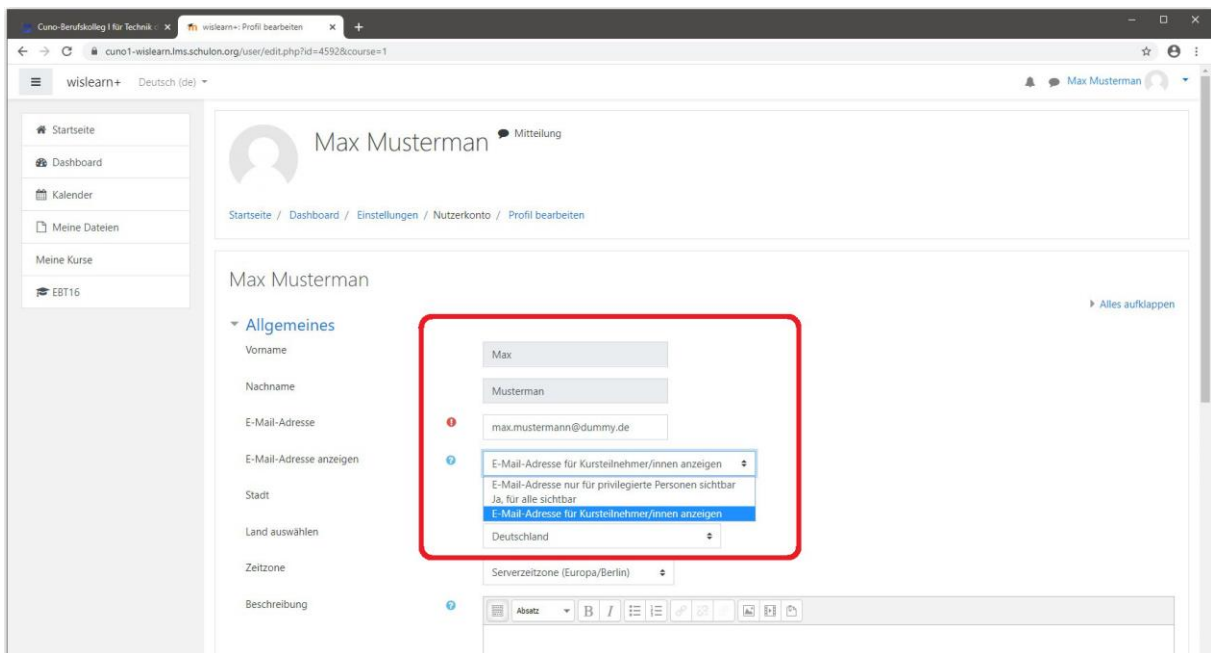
Cuno-Berufskolleg I für Technik × wislearn+: Profil bearbeiten × +

cuno1-wislearn.lms.schulon.org/user/edit.php?id=4592&course=1

wislearn+ Deutsch (de)

Max Musterman

Startseite
Dashboard
Kalender
Meine Dateien
Meine Kurse
EBT16

Max Musterman Mitteilung

Startseite / Dashboard / Einstellungen / Nutzerkonto / Profil bearbeiten

Max Musterman

Alles aufklappen

Allgemeines

Vorname Max

Nachname Musterman

E-Mail-Adresse max.mustermann@dummy.de

E-Mail-Adresse anzeigen E-Mail-Adresse für Kursteilnehmer/innen anzeigen

E-Mail-Adresse nur für privilegierte Personen sichtbar
Ja, für alle sichtbar
E-Mail-Adresse für Kursteilnehmer/innen anzeigen

Stadt

Land auswählen Deutschland

Zeitzone Serverzeitzone (Europa/Berlin)

Beschreibung Absatz B I